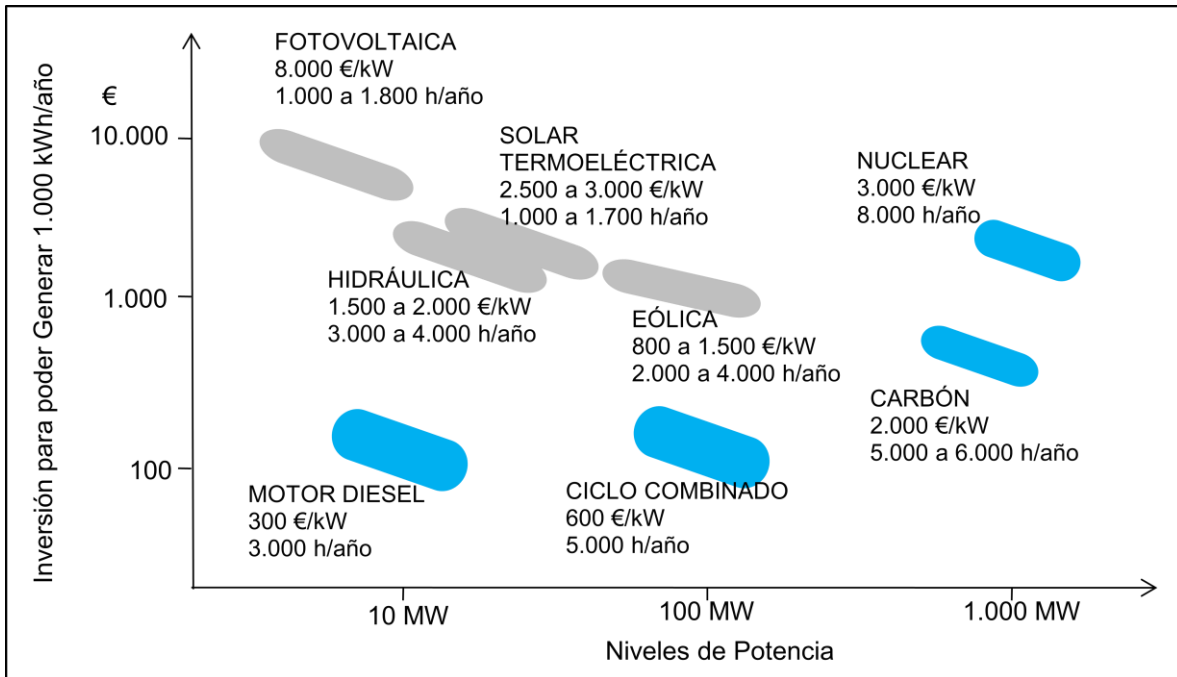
Inversión para poder Generar 1.000 kWh/año

€

10.000

1.000

100

FOTOVOLTAICA
8.000 €/kW
1.000 a 1.800 h/año

SOLAR
TERMOELÉCTRICA
2.500 a 3.000 €/kW
1.000 a 1.700 h/año

NUCLEAR
3.000 €/kW
8.000 h/año

HIDRÁULICA
1.500 a 2.000 €/kW
3.000 a 4.000 h/año

EÓLICA
800 a 1.500 €/kW
2.000 a 4.000 h/año

CARBÓN
2.000 €/kW
5.000 a 6.000 h/año

MOTOR DIESEL
300 €/kW
3.000 h/año

CICLO COMBINADO
600 €/kW
5.000 h/año

10 MW

100 MW

1.000 MW

Niveles de Potencia